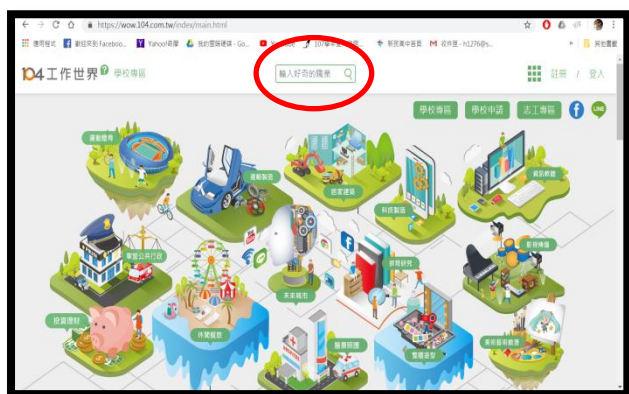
https://wow.104.com.tw/index/main.html

應用程式 歡迎來到 Facebook Yahoo!奇摩 我的雲端硬碟 - Go... Y... 107學年... 新民高中首頁 收件匣 - h1276@s... 其他書籤

104工作世界 學校專區

輸入好奇的職業

註冊 / 登入

學校專區 學校申請 志工專區 LINE

運動體育
運動製造
居家建築
科技製造
資訊軟體
軍警公共行政
教育研究
影視傳播
未來城市
投資理財
休閒餐飲
醫療照護
產品設計
美術藝術創意